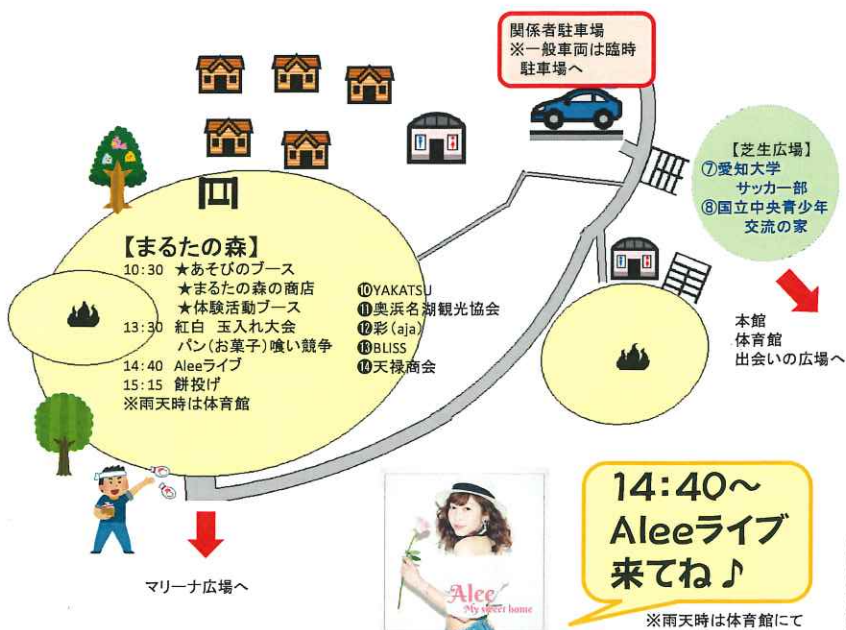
関係者駐車場
※一般車両は臨時駐車場へ

【芝生広場】
⑦愛知大学サッカー部
⑧国立中央青少年交流の家

【まるたの森】
10:30 ★あそびのブース
★まるたの森の商店
★体験活動ブース
13:30 紅白 玉入れ大会
パン(お菓子)喰い競争
14:40 Aleeライブ
15:15 餅投げ
※雨天時は体育館

⑩YAKATSU
⑪奥浜名湖観光協会
⑫彩(aja)
⑬BLISS
⑭天禄商会

本館
体育館
出会いの広場へ

マリーナ広場へ

Alee
My sweet home

14:40〜
Aleeライブ
来てね♪

※雨天時は体育館にて